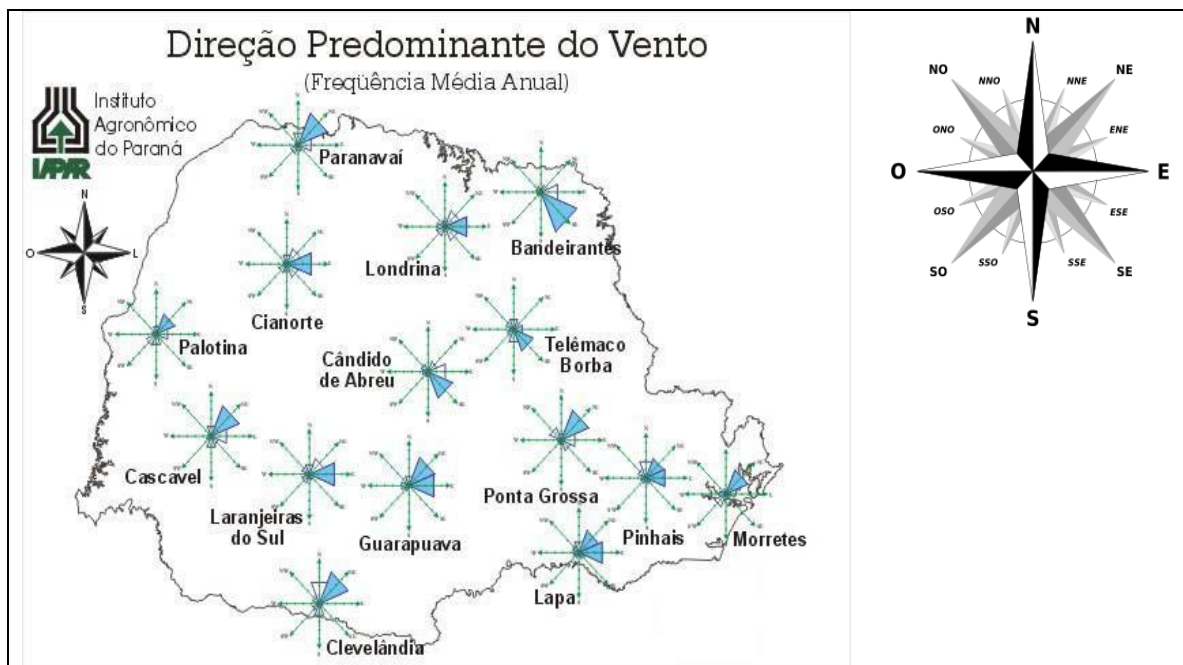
Direção Predominante do Vento
(Freqüência Média Anual)

Instituto Agronômico do Paraná
IAPAR

N
O
L
S

Paranavaí
Bandeirantes
Londrina
Cianorte
Palotina
Cândido de Abreu
Telêmaco Borba
Cascavel
Laranjeiras do Sul
Guarapuava
Ponta Grossa
Pinhais
Morretes
Lapa
Clevelândia

N
NO
NNO
NNE
NE
ONO
ENE
O
E
OSO
ESE
SO
SSO
SSE
SE
S